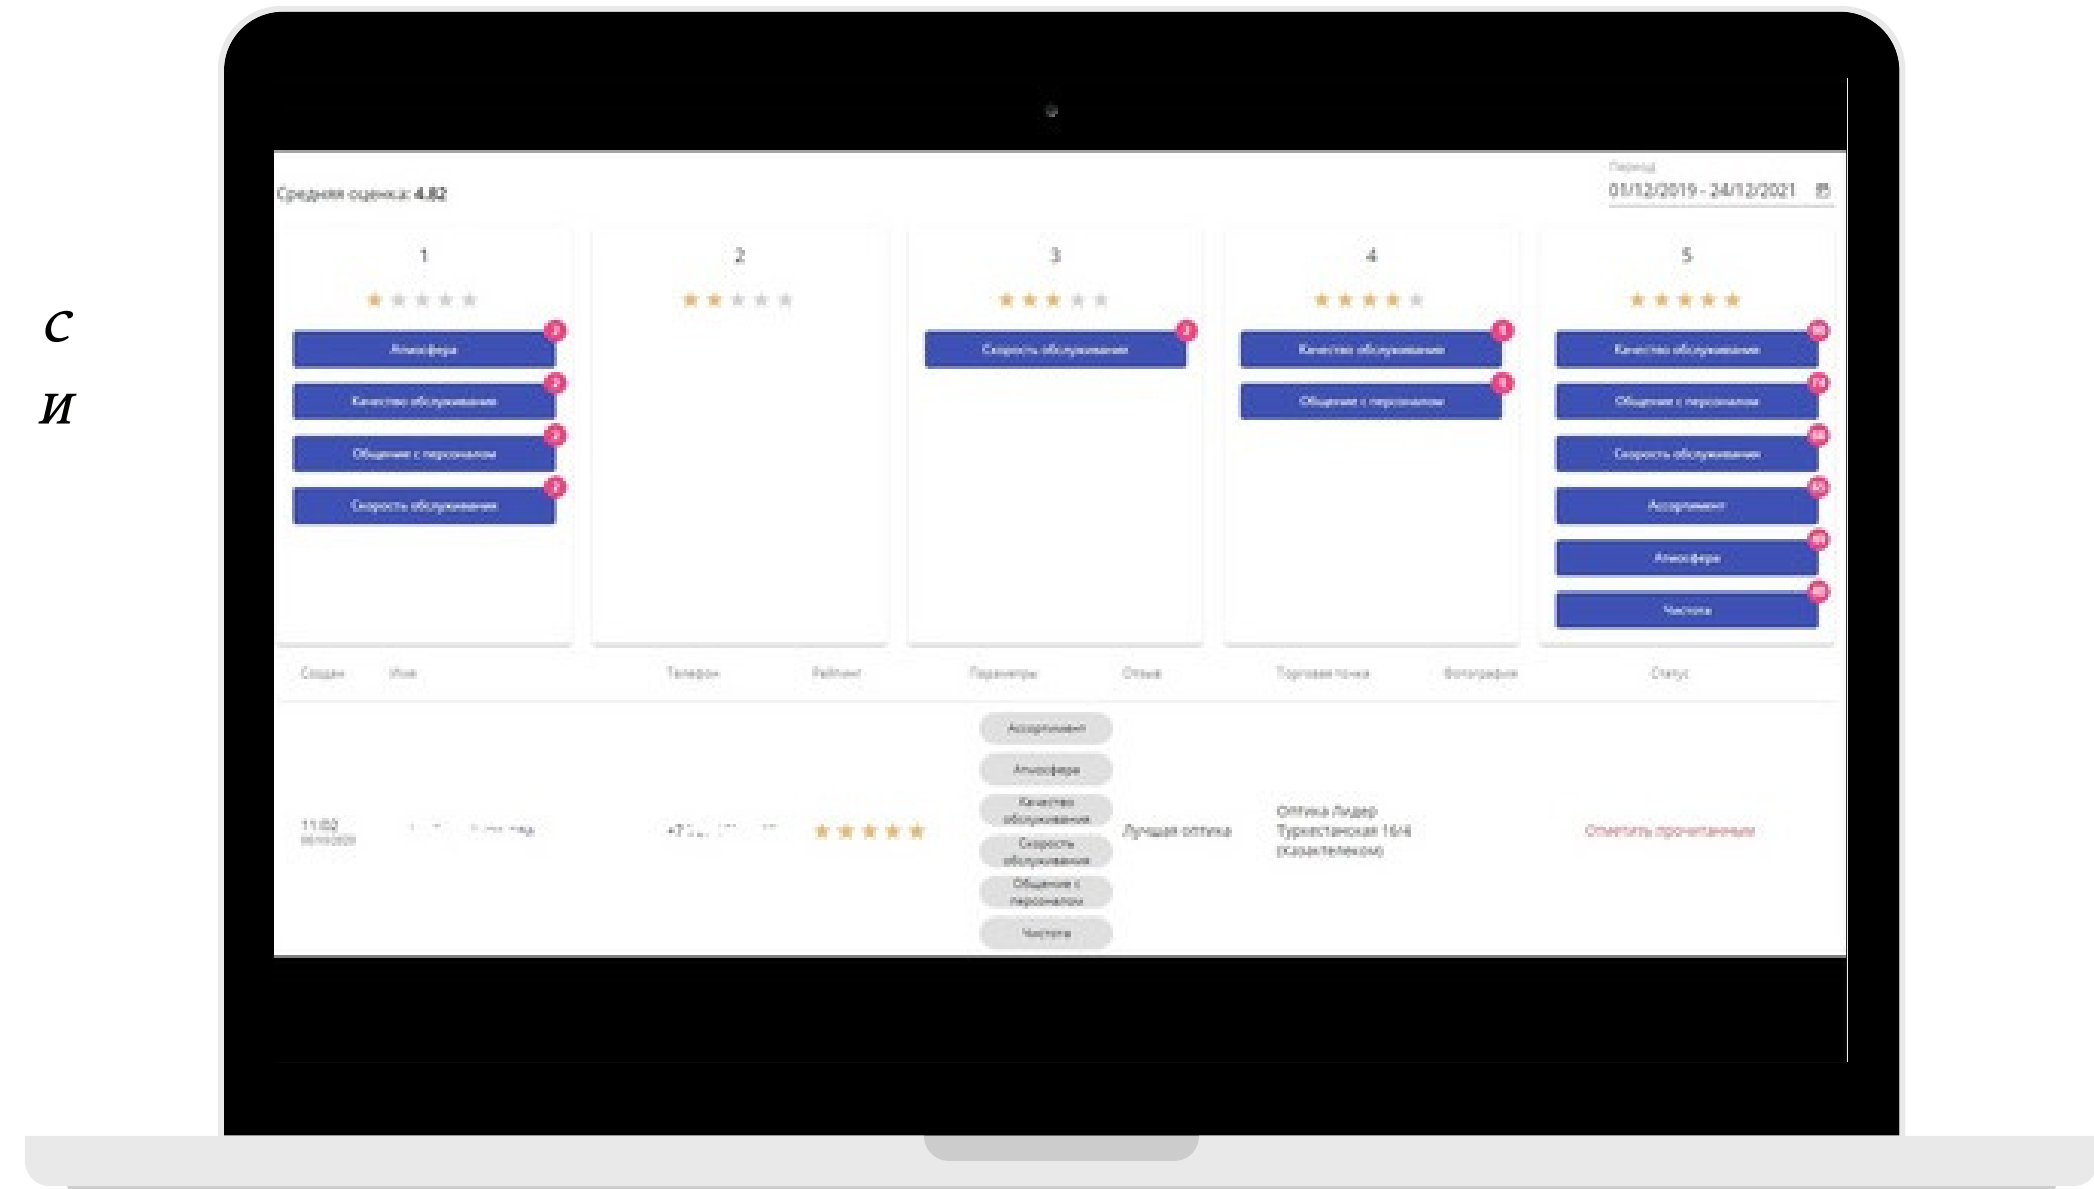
с
и

Средняя оценка: 4.82

Период
01/12/2019 - 24/12/2021

1
Атмосфера
Качество обслуживания
Общение с персоналом
Скорость обслуживания

2

3
Скорость обслуживания

4
Качество обслуживания
Общение с персоналом

5
Качество обслуживания
Общение с персоналом
Скорость обслуживания
Ассортимент
Атмосфера
Чистота

| Создан | Имя | Телефон | Рейтинг | Параметры | Отзыв | Торговая точка | Фотографии | Статус |
|---|---|---|---|---|---|---|---|---|
| 11:02 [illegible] | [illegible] | +7 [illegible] | ★★★★★ | Ассортимент, Атмосфера, Качество обслуживания, Скорость обслуживания, Общение с персоналом, Чистота | Лучшая оптика | Оптика Лидер Туркестанская 16/4 (Казахтелеком) | | Отметить прочитанным |